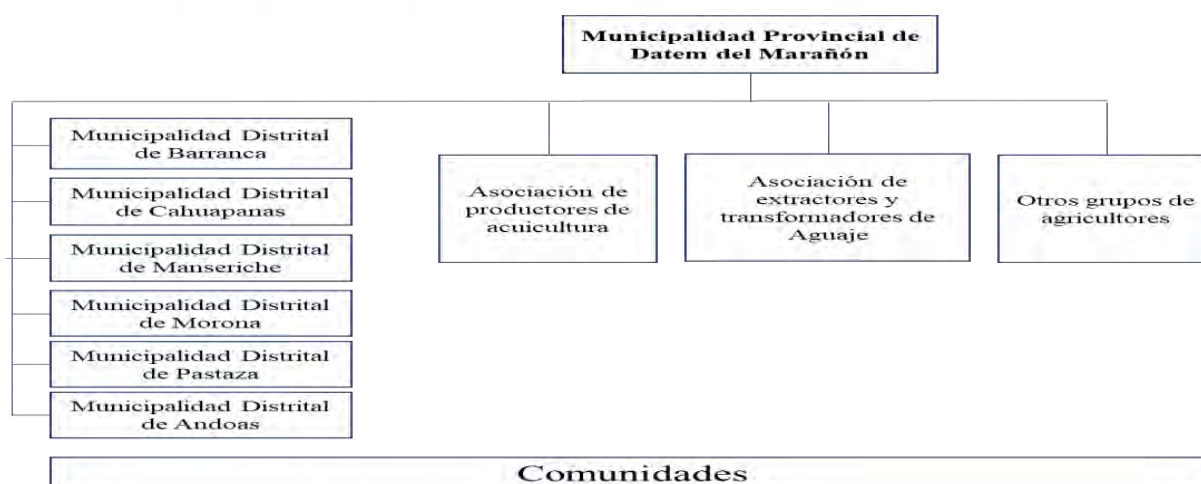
Municipalidad Provincial de Datem del Marañón

Municipalidad Distrital de Barranca

Municipalidad Distrital de Cahuapanas

Municipalidad Distrital de Manseriche

Municipalidad Distrital de Morona

Municipalidad Distrital de Pastaza

Municipalidad Distrital de Andoas

Asociación de productores de acuicultura

Asociación de extractores y transformadores de Aguaje

Otros grupos de agricultores

Comunidades